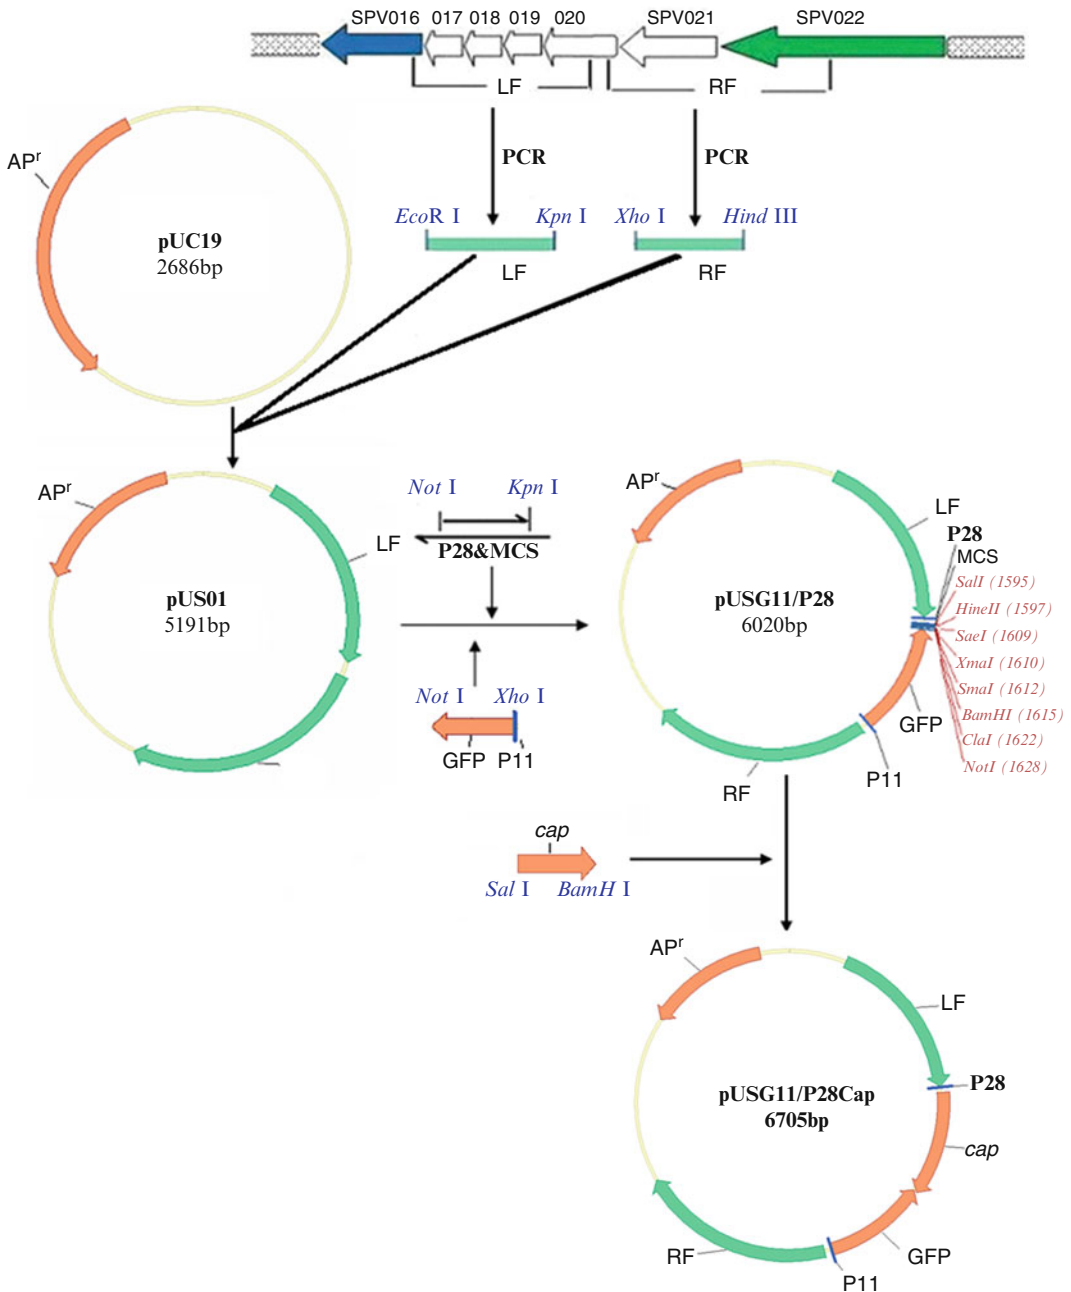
SPV016 017 018 019 020 SPV021 SPV022

LF RF

PCR PCR

$AP^r$

pUC19
2686bp

*Eco*R I *Kpn* I *Xho* I *Hind* III

LF RF

$AP^r$

LF

pUS01
5191bp

*Not* I *Kpn* I

P28&MCS

*Not* I *Xho* I

GFP P11

$AP^r$

LF

P28

MCS

pUSG11/P28
6020bp

*SalI (1595)*
*HineII (1597)*
*SaeI (1609)*
*XmaI (1610)*
*SmaI (1612)*
*BamHI (1615)*
*ClaI (1622)*
*NotI (1628)*

GFP

RF

P11

*cap*

*Sal* I *BamH* I

$AP^r$

LF

P28

pUSG11/P28Cap
6705bp

*cap*

RF

GFP

P11